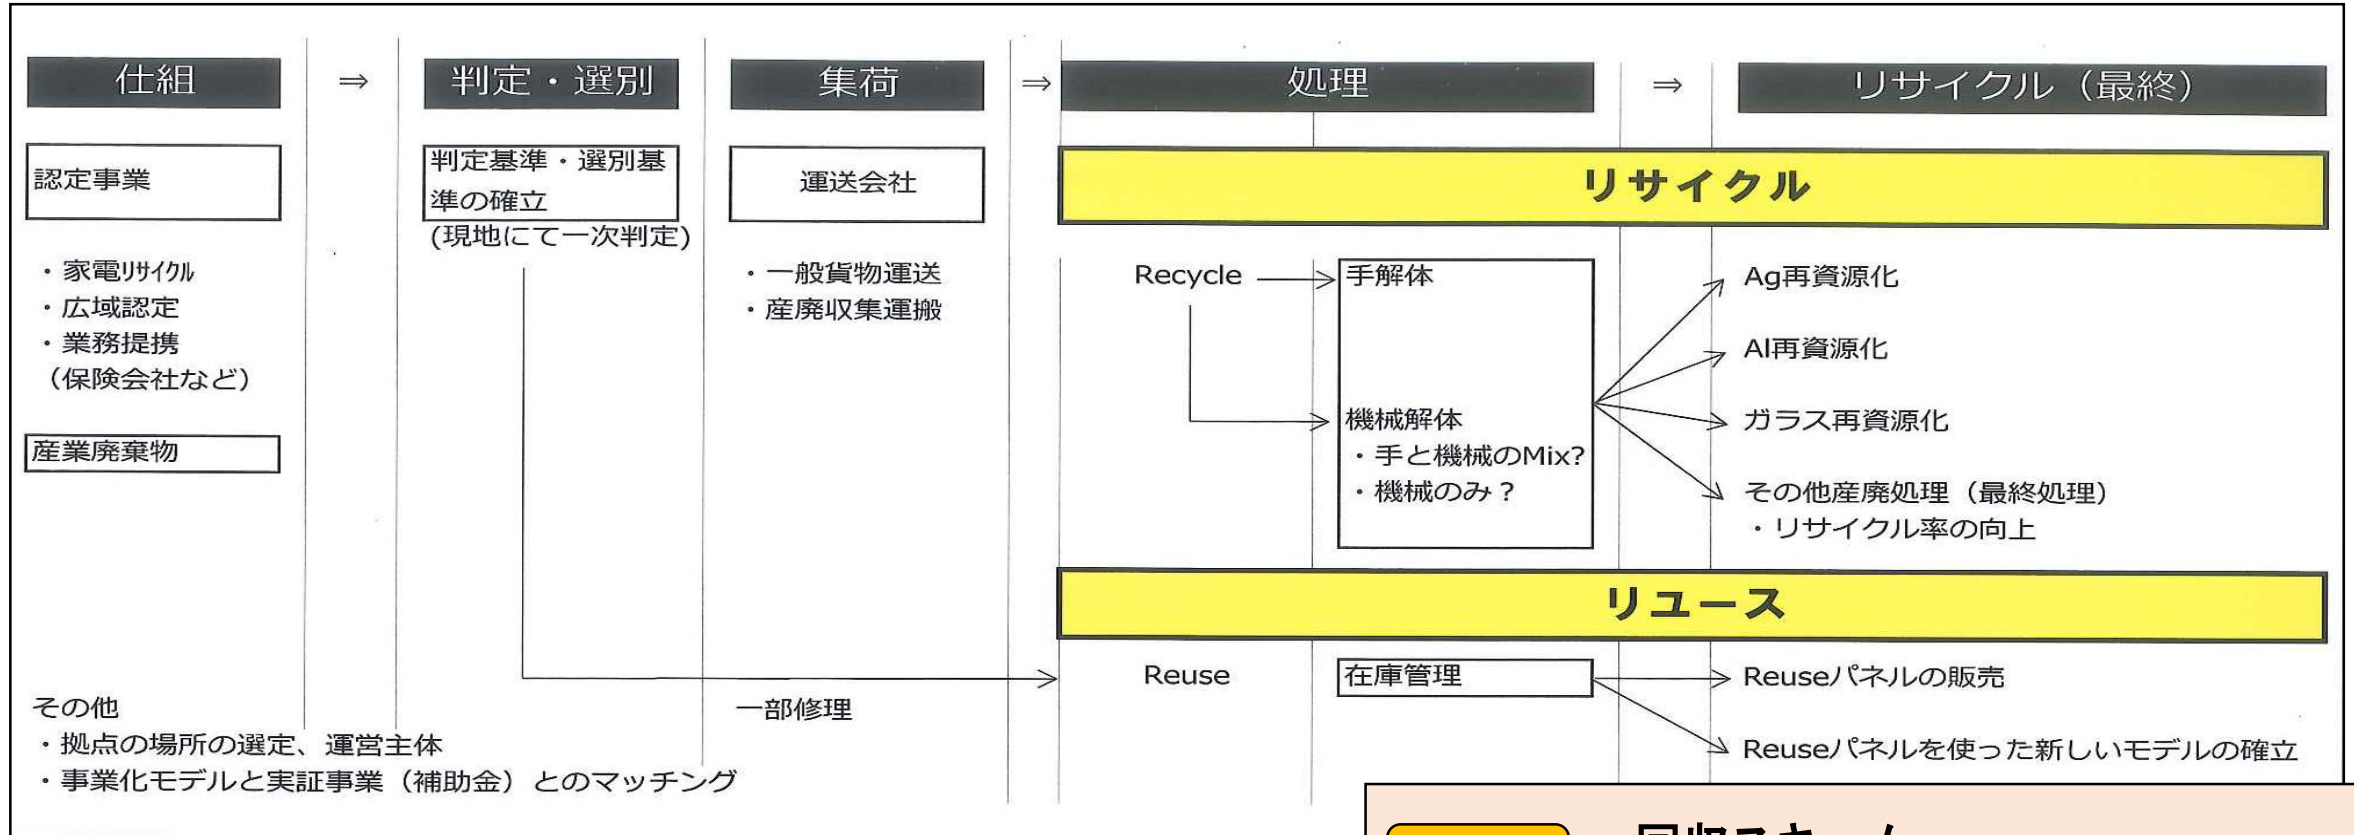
仕組 ⇒ 判定・選別 集荷 ⇒ 処理 ⇒ リサイクル（最終）

認定事業

・家電リサイクル
・広域認定
・業務提携
（保険会社など）

産業廃棄物

判定基準・選別基準の確立
(現地にて一次判定)

運送会社

・一般貨物運送
・産廃収集運搬

リサイクル

Recycle

手解体

機械解体
・手と機械のMix?
・機械のみ？

Ag再資源化

Al再資源化

ガラス再資源化

その他産廃処理（最終処理）
・リサイクル率の向上

リユース

Reuse

在庫管理

Reuseパネルの販売

Reuseパネルを使った新しいモデルの確立

一部修理

その他
・拠点の場所の選定、運営主体
・事業化モデルと実証事業（補助金）とのマッチング

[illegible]